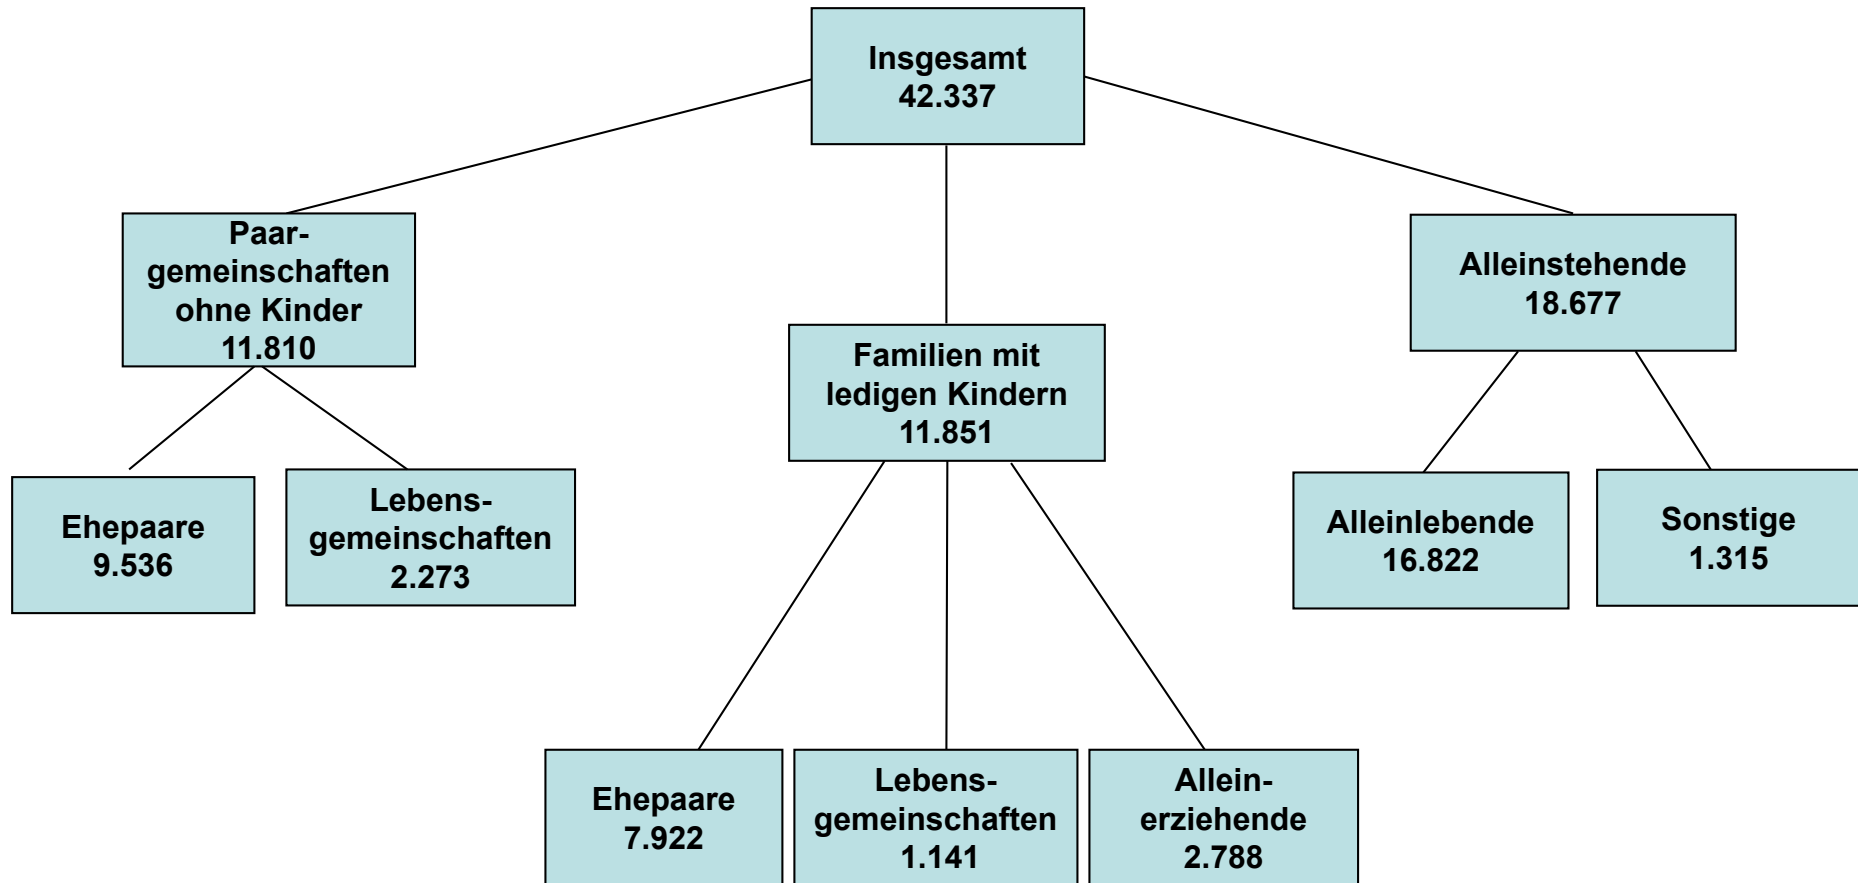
Insgesamt
42.337

Paargemeinschaften ohne Kinder
11.810

Familien mit ledigen Kindern
11.851

Alleinstehende
18.677

Ehepaare
9.536

Lebensgemeinschaften
2.273

Alleinlebende
16.822

Sonstige
1.315

Ehepaare
7.922

Lebensgemeinschaften
1.141

Alleinerziehende
2.788